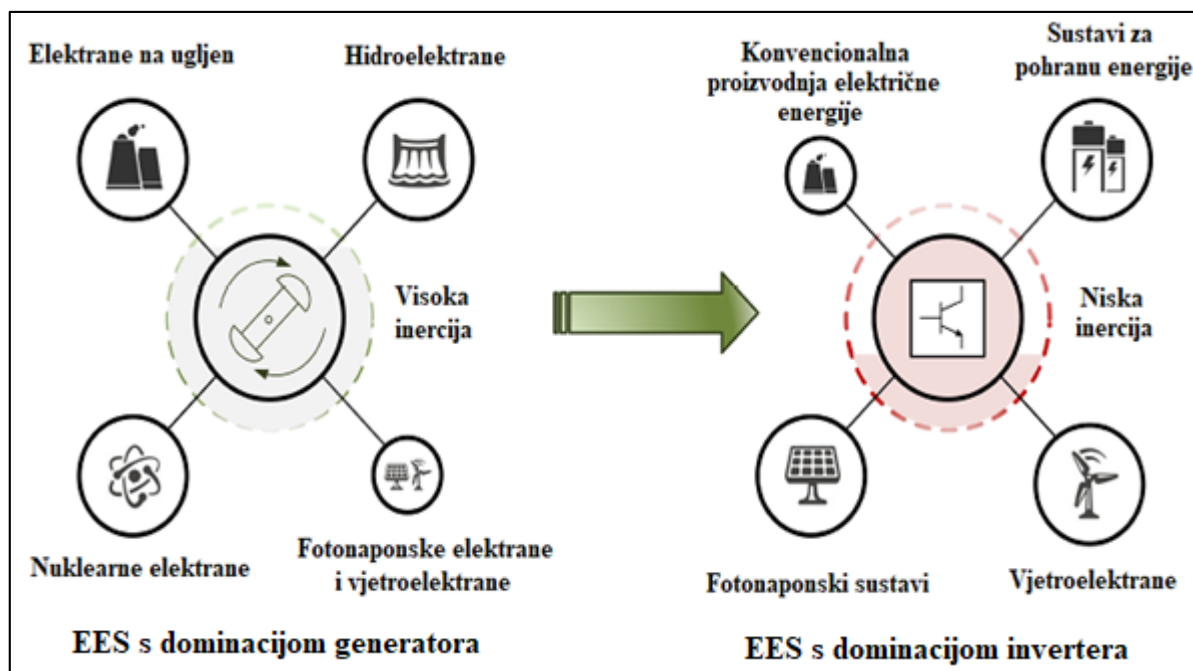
Elektrane na ugljen

Hidroelektrane

Visoka inercija

Nuklearne elektrane

Fotonaponske elektrane i vjetroelektrane

EES s dominacijom generatora

Konvencionalna proizvodnja električne energije

Sustavi za pohranu energije

Niska inercija

Fotonaponski sustavi

Vjetroelektrane

EES s dominacijom invertera